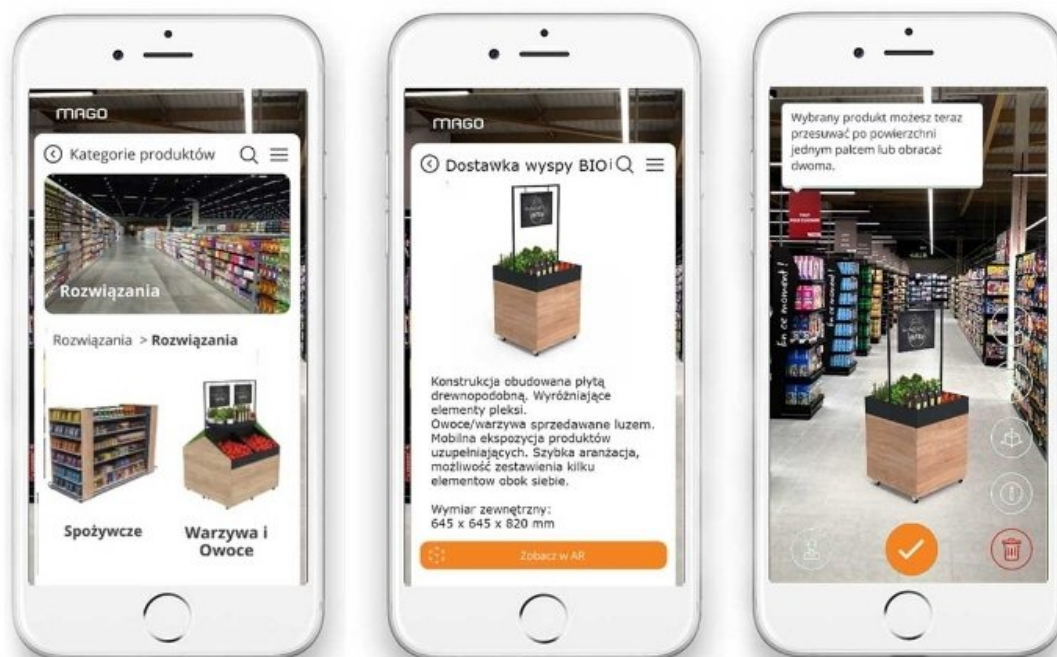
MAGO

Kategorie produktów

Rozwiązania

Rozwiązania > **Rozwiązania**

Spożywcze

Warzywa i Owoce

MAGO

Dostawka wyspy BIO

Konstrukcja obudowana płytą drewnopodobną. Wyróżniające elementy pleksi. Owoce/warzywa sprzedawane luzem. Mobilna ekspozycja produktów uzupełniających. Szybka aranżacja, możliwość zestawienia kilku elementów obok siebie.

Wymiar zewnętrzny:
645 x 645 x 820 mm

Zobacz w AR

Wybrany produkt możesz teraz przesuwać po powierzchni jednym palcem lub obracać dwoma.